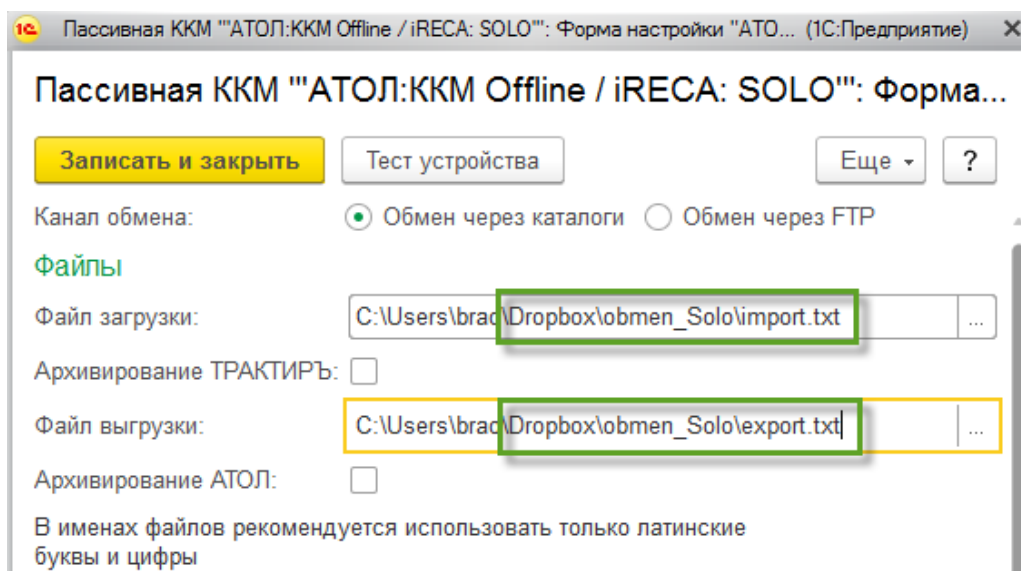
1С Пассивная ККМ '"АТОЛ:ККМ Offline / iRECA: SOLO"': Форма настройки "АТО... (1С:Предприятие)

Пассивная ККМ '"АТОЛ:ККМ Offline / iRECA: SOLO"': Форма...

Записать и закрыть | Тест устройства | Еще ▾ | ?

Канал обмена: Обмен через каталоги Обмен через FTP

Файлы

Файл загрузки: C:\Users\brad\Dropbox\obmen_Solo\import.txt ...

Архивирование ТРАКТИРЪ:

Файл выгрузки: C:\Users\brad\Dropbox\obmen_Solo\export.txt ...

Архивирование АТОЛ:

В именах файлов рекомендуется использовать только латинские буквы и цифры